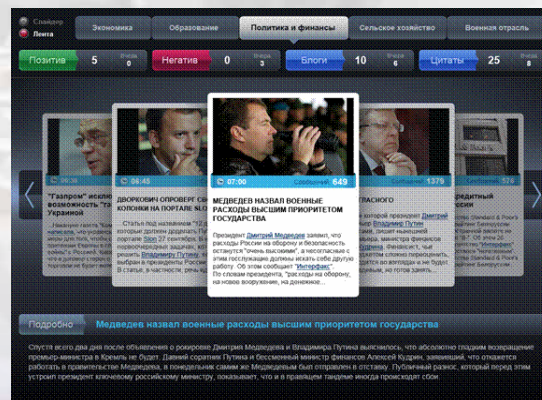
Слайдер
Лента

Экономика
Образование
Политика и финансы
Сельское хозяйство
Военная отрасль

Позитив 5 Вчера 0
Негатив 0 Вчера 3
Блоги 10 Вчера 6
Цитаты 25 Вчера 8

"Газпром" исключ... возможность "Т... Украиной

06:45
ДВОРКОВИЧ ОПРОВЕРГ СВО... КОЛОНКИ НА ПОРТАЛЕ ЖЕ...

07:00 Сообщений 649
МЕДВЕДЕВ НАЗВАЛ ВОЕННЫЕ РАСХОДЫ ВЫСШИМ ПРИОРИТЕТОМ ГОСУДАРСТВА

Президент Дмитрий Медведев заявил, что расходы России на оборону и безопасность останутся "очень высокими", а чиновникам с этим госслужащие должны искать себе другую работу. Об этом сообщает "Интерфакс".
По словам президента, "расходы на оборону, на новое вооружение, на денежное...

Сообщений 1376

...редитный ...ейтинг

Подробно
Медведев назвал военные расходы высшим приоритетом государства

Спустя всего два дня после объявления о рокировке Дмитрия Медведева и Владимира Путина выяснилось, что абсолютно гладким возвращение премьер-министра в Кремль не будет. Давний соратник Путина и бессменный министр финансов Алексей Кудрин, заявивший, что откажется работать в правительстве Медведева, в понедельник самим же Медведевым был отправлен в отставку. Публичный разнос, который перед этим устроил президент ключевому российскому министру, показывает, что и в правящем тандеме иногда происходят сбои.